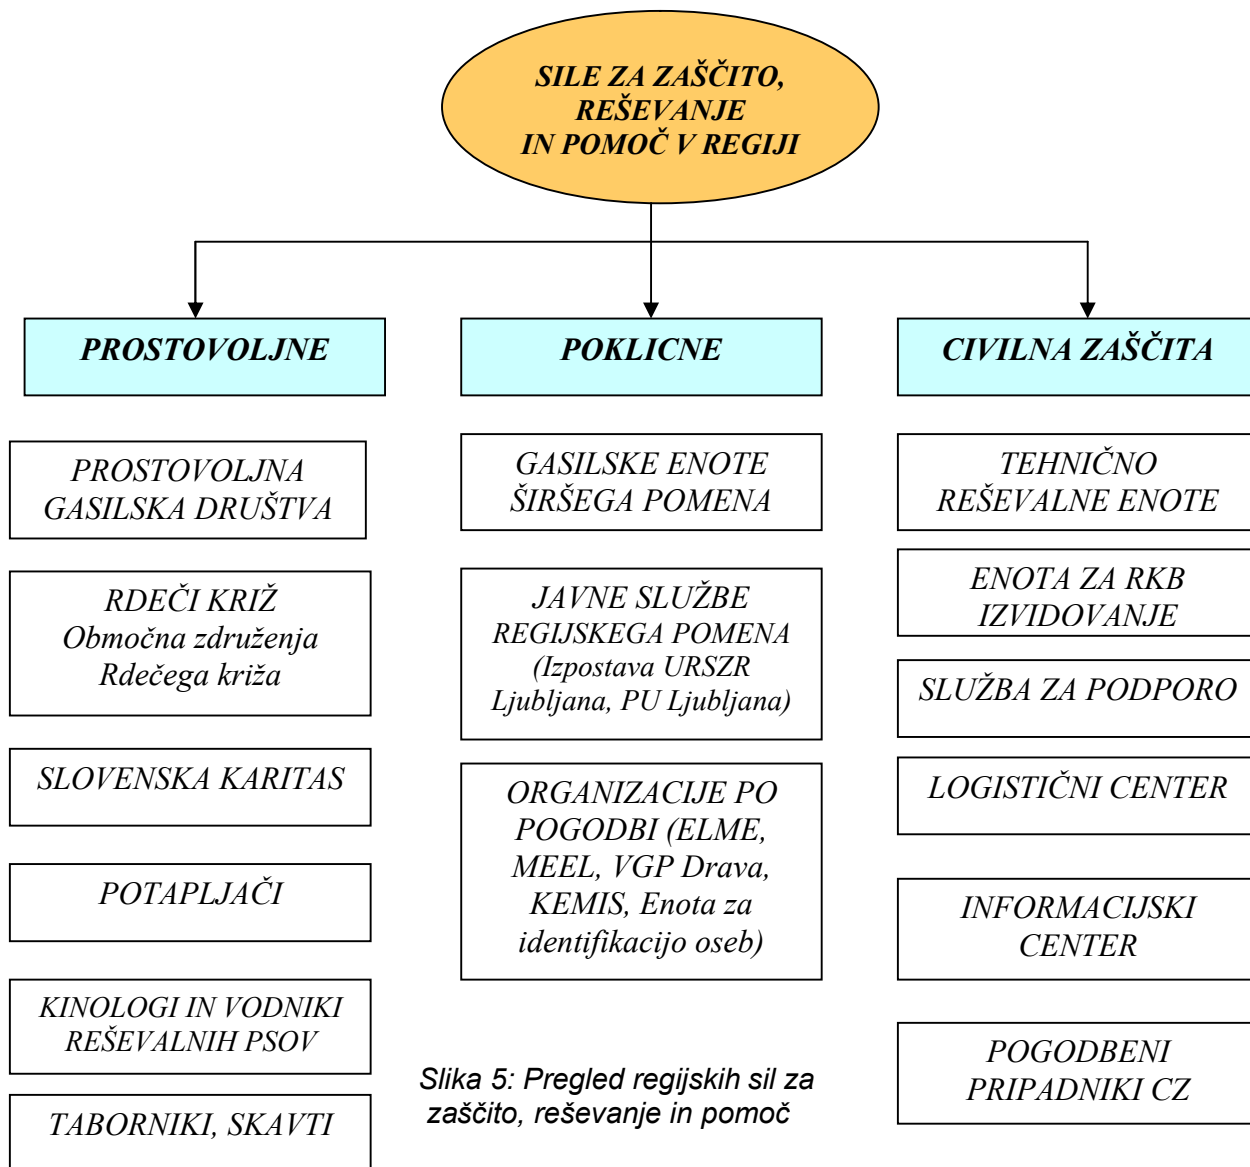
SILE ZA ZAŠČITO, REŠEVANJE IN POMOČ V REGIJI

PROSTOVOLJNE

PROSTOVOLJNA GASILSKA DRUŠTVA

RDEČI KRIŽ Območna združenja Rdečega križa

SLOVENSKA KARITAS

POTAPLJAČI

KINOLOGI IN VODNIKI REŠEVALNIH PSOV

TABORNIKI, SKAVTI

POKLICNE

GASILSKE ENOTE ŠIRŠEGA POMENA

JAVNE SLUŽBE REGIJSKEGA POMENA (Izpostava URSZR Ljubljana, PU Ljubljana)

ORGANIZACIJE PO POGODBI (ELME, MEEL, VGP Drava, KEMIS, Enota za identifikacijo oseb)

Slika 5: Pregled regijskih sil za zaščito, reševanje in pomoč

CIVILNA ZAŠČITA

TEHNIČNO REŠEVALNE ENOTE

ENOTA ZA RKB IZVIDOVANJE

SLUŽBA ZA PODPORO

LOGISTIČNI CENTER

INFORMACIJSKI CENTER

POGODBENI PRIPADNIKI CZ